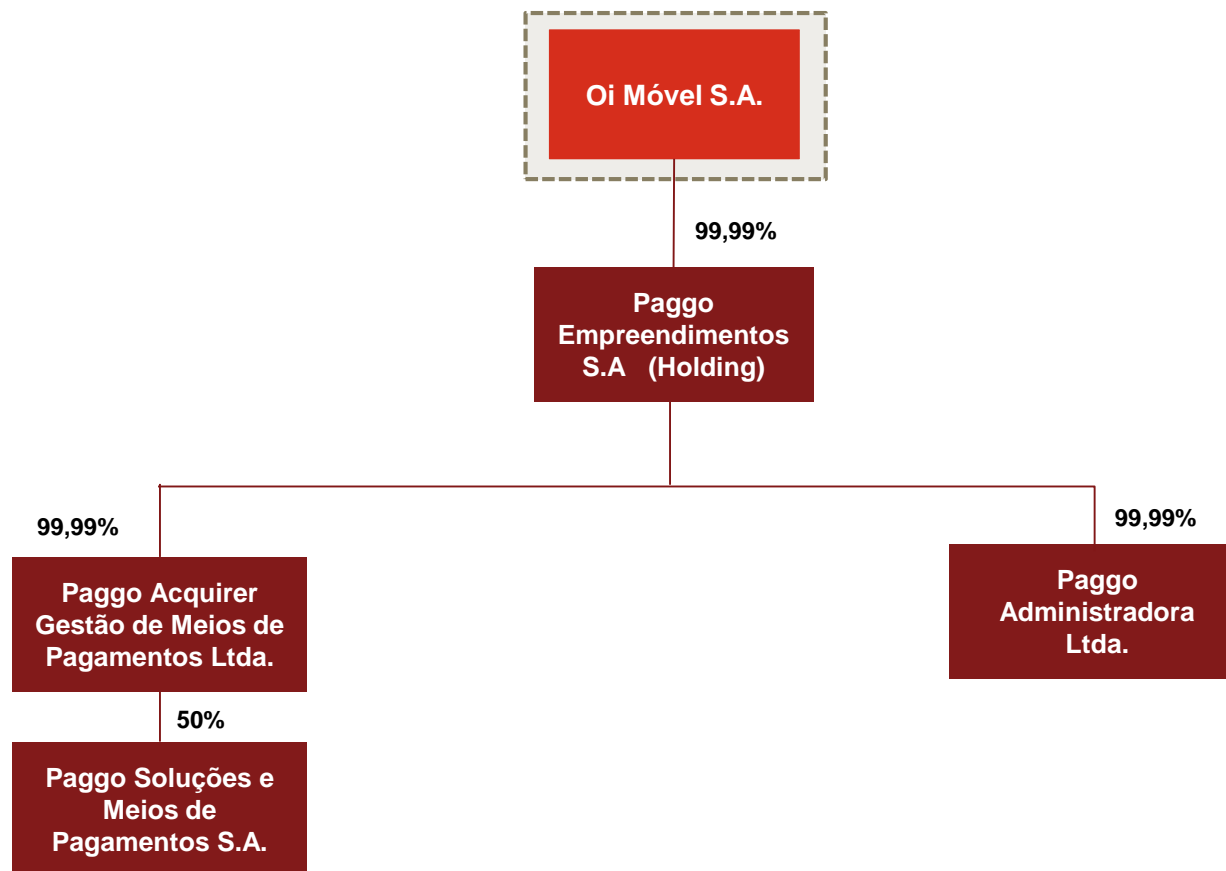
Oi Móvel S.A.

99,99%

Paggo Empreendimentos S.A (Holding)

99,99%

Paggo Acquirer Gestão de Meios de Pagamentos Ltda.

50%

Paggo Soluções e Meios de Pagamentos S.A.

99,99%

Paggo Administradora Ltda.